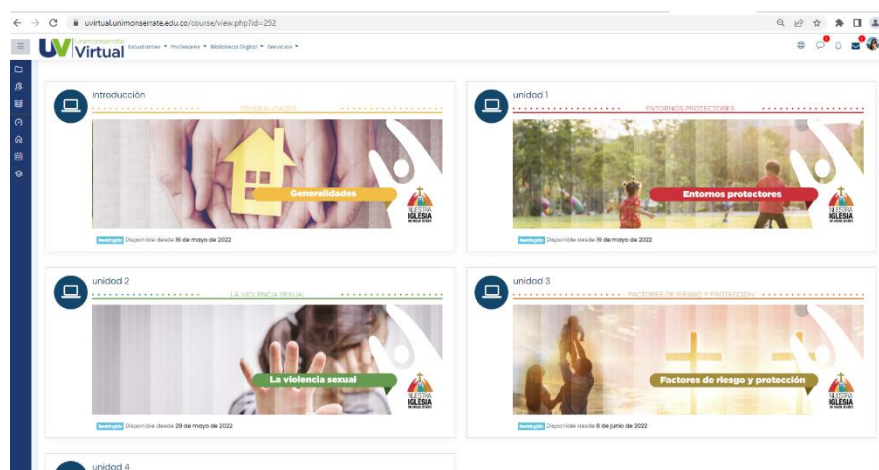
uvirtual.unimonserrate.edu.co/course/view.php?id=252

UV Unimonserrate Virtual Estudiantes ▾ Profesores ▾ Biblioteca Digital ▾ Servicios ▾

introducción
GENERALIDADES
Generalidades
NUESTRA IGLESIA
Restricción Disponible desde 16 de mayo de 2022

unidad 1
ENTORNOS PROTECTORES
Entornos protectores
NUESTRA IGLESIA
Restricción Disponible desde 19 de mayo de 2022

unidad 2
LA VIOLENCIA SEXUAL
La violencia sexual
NUESTRA IGLESIA
Restricción Disponible desde 29 de mayo de 2022

unidad 3
FACTORES DE RIESGO Y PROTECCIÓN
Factores de riesgo y protección
NUESTRA IGLESIA
Restricción Disponible desde 8 de junio de 2022

unidad 4